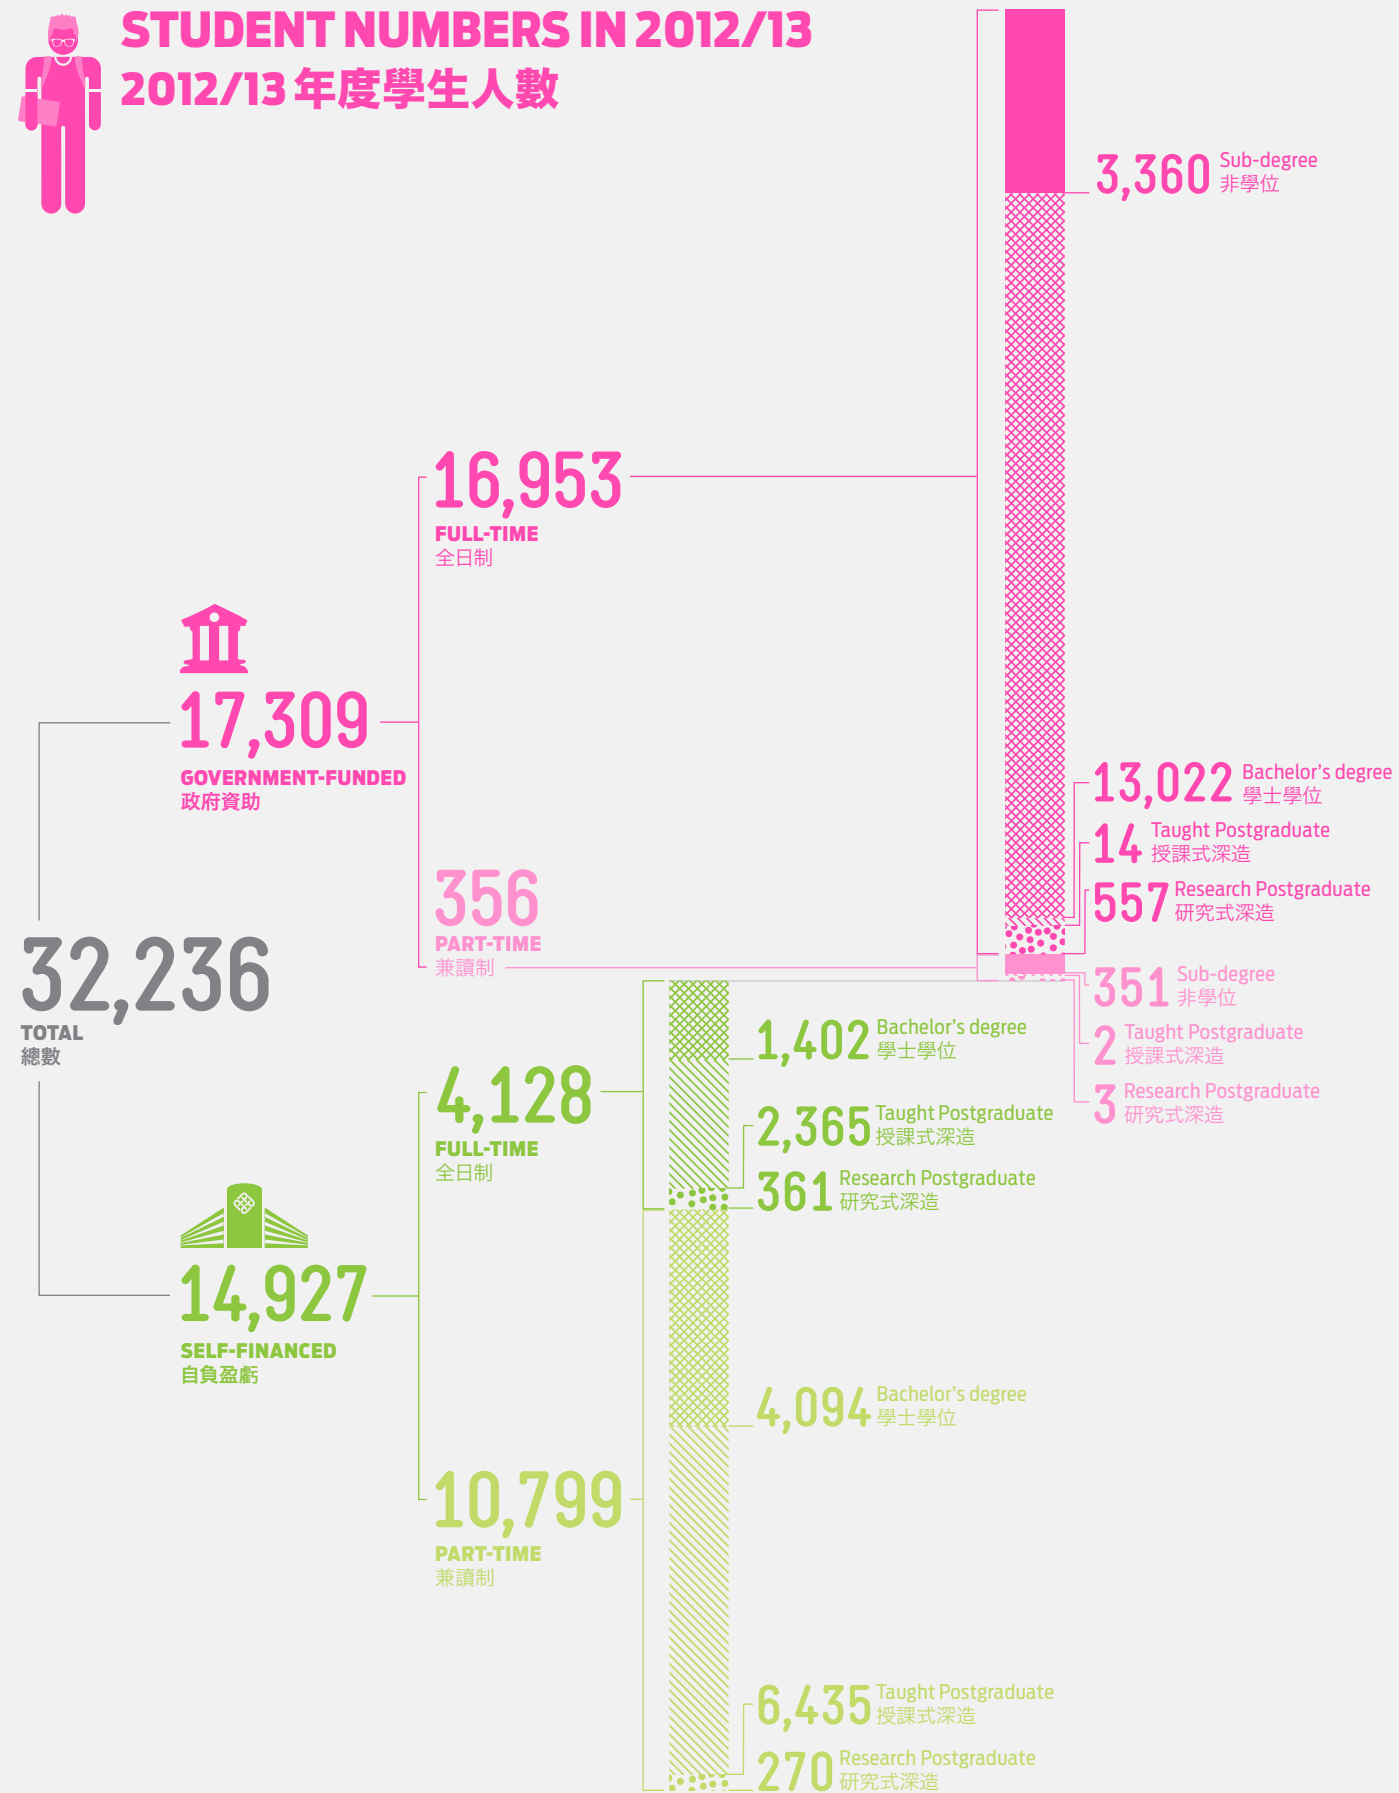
STUDENT NUMBERS IN 2012/13
2012/13 年度學生人數

3,360 Sub-degree 非學位

16,953
FULL-TIME
全日制

17,309
GOVERNMENT-FUNDED
政府資助

13,022 Bachelor's degree 學士學位
14 Taught Postgraduate 授課式深造
557 Research Postgraduate 研究式深造

356
PART-TIME
兼讀制

351 Sub-degree 非學位
2 Taught Postgraduate 授課式深造
3 Research Postgraduate 研究式深造

32,236
TOTAL
總數

1,402 Bachelor's degree 學士學位

4,128
FULL-TIME
全日制

2,365 Taught Postgraduate 授課式深造
361 Research Postgraduate 研究式深造

14,927
SELF-FINANCED
自負盈虧

4,094 Bachelor's degree 學士學位

10,799
PART-TIME
兼讀制

6,435 Taught Postgraduate 授課式深造
270 Research Postgraduate 研究式深造